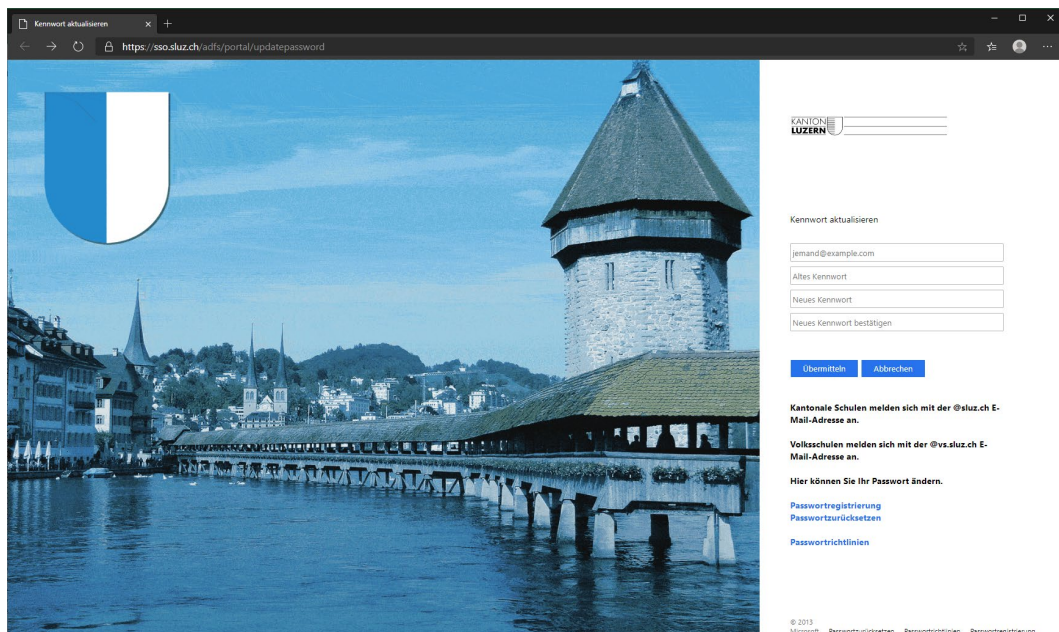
Kennwort aktualisieren × +

https://sso.sluz.ch/adfs/portal/updatepassword

KANTON LUZERN

Kennwort aktualisieren

jemand@example.com

Altes Kennwort

Neues Kennwort

Neues Kennwort bestätigen

Übermitteln Abbrechen

Kantonale Schulen melden sich mit der @sluz.ch E-Mail-Adresse an.

Volksschulen melden sich mit der @vs.sluz.ch E-Mail-Adresse an.

Hier können Sie Ihr Passwort ändern.

Passwortregistrierung
Passwortzurücksetzen

Passwortrichtlinien

© 2013
Microsoft Passwortzurücksetzen Passwortrichtlinien Passwortregistrierung